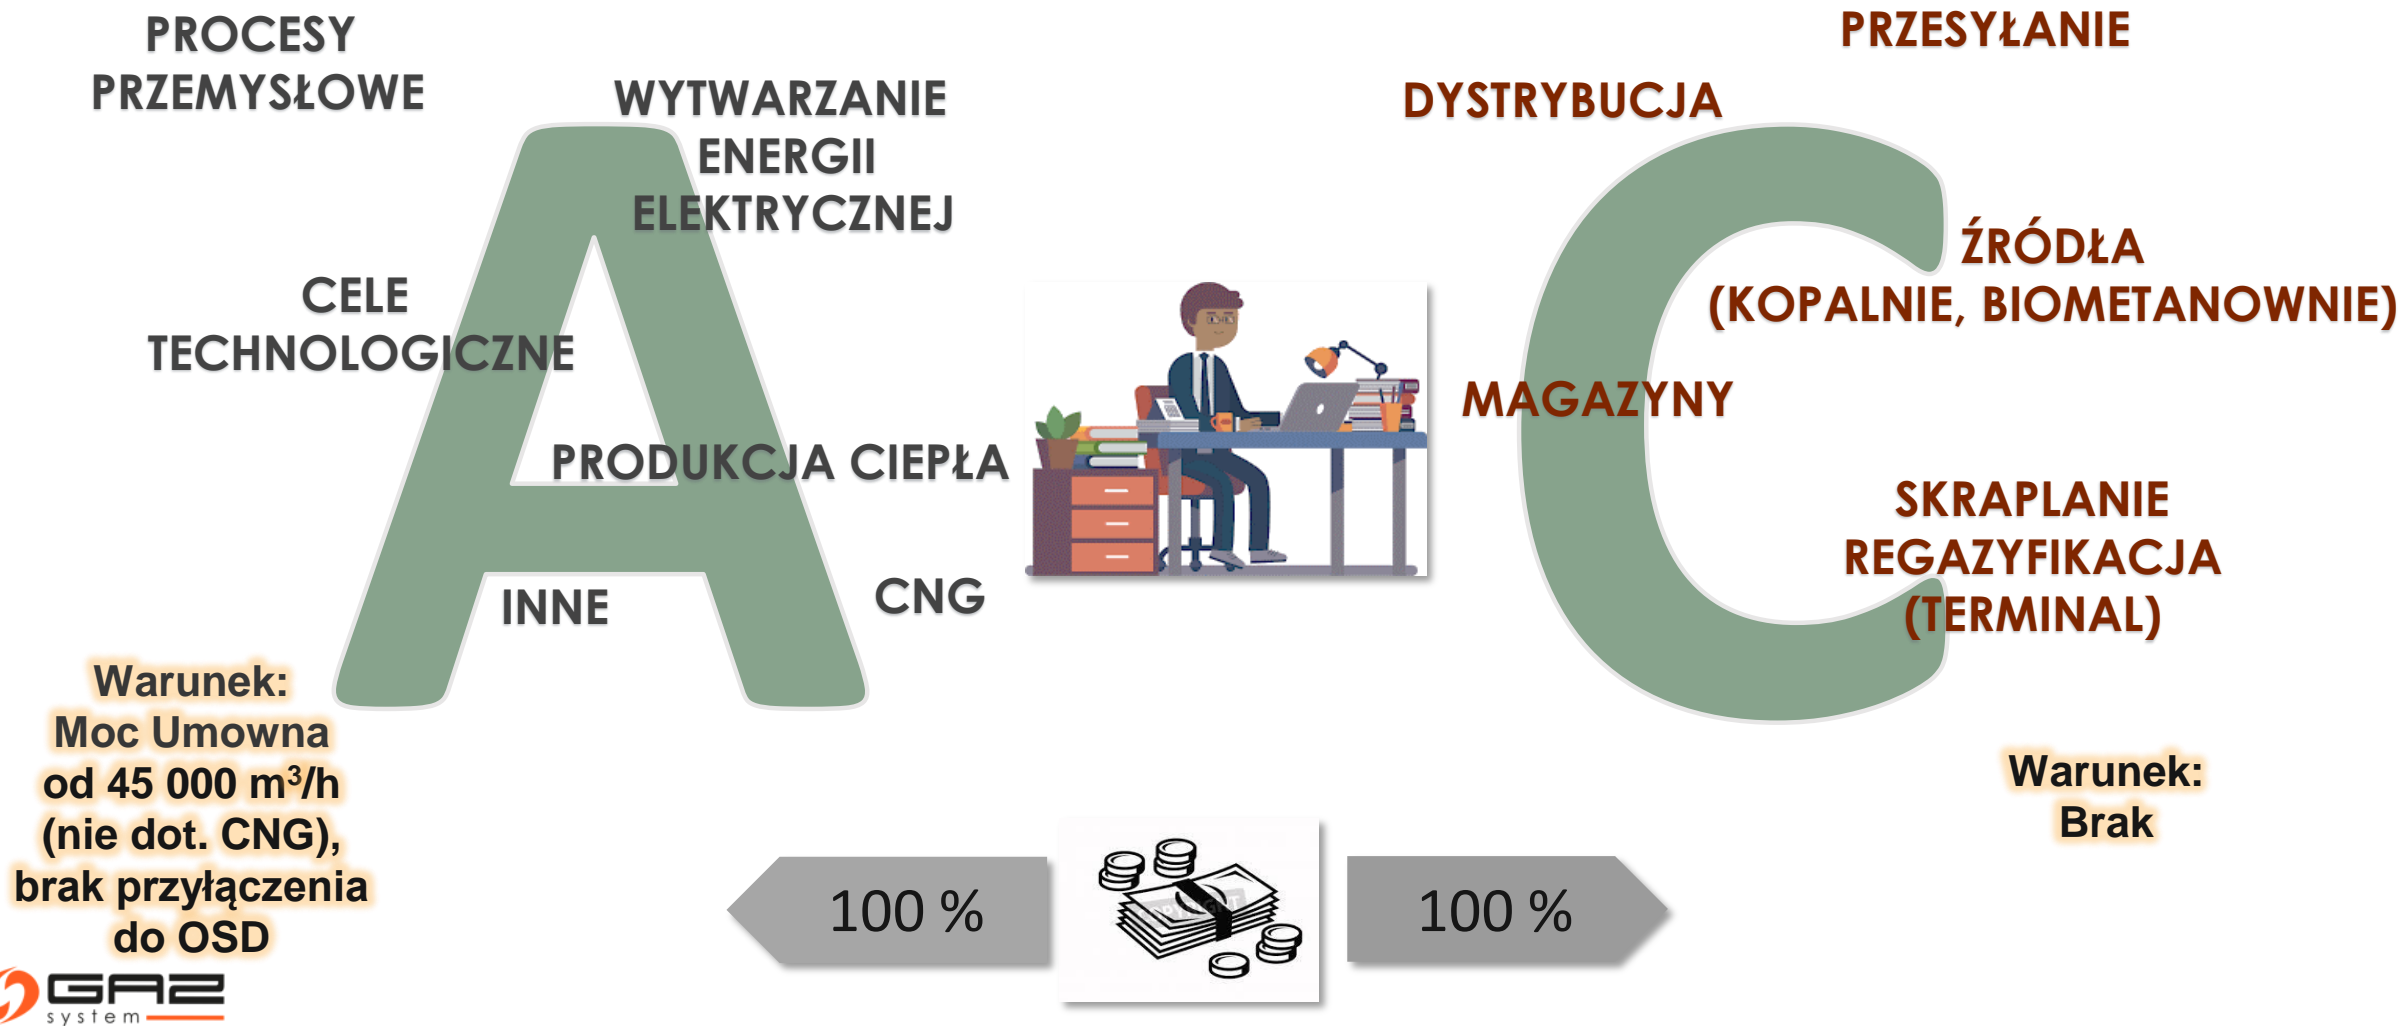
PROCESY PRZEMYSŁOWE

WYTWARZANIE ENERGII ELEKTRYCZNEJ

CELE TECHNOLOGICZNE

PRODUKCJA CIEPŁA

INNE

CNG

PRZESYŁANIE

DYSTRYBUCJA

ŹRÓDŁA (KOPALNIE, BIOMETANOWNIE)

MAGAZYNY

SKRAPLANIE REGAZYFIKACJA (TERMINAL)

Warunek: Moc Umowna od 45 000 m$^3$/h (nie dot. CNG), brak przyłączenia do OSD

Warunek: Brak

100 %

100 %

GAZ system